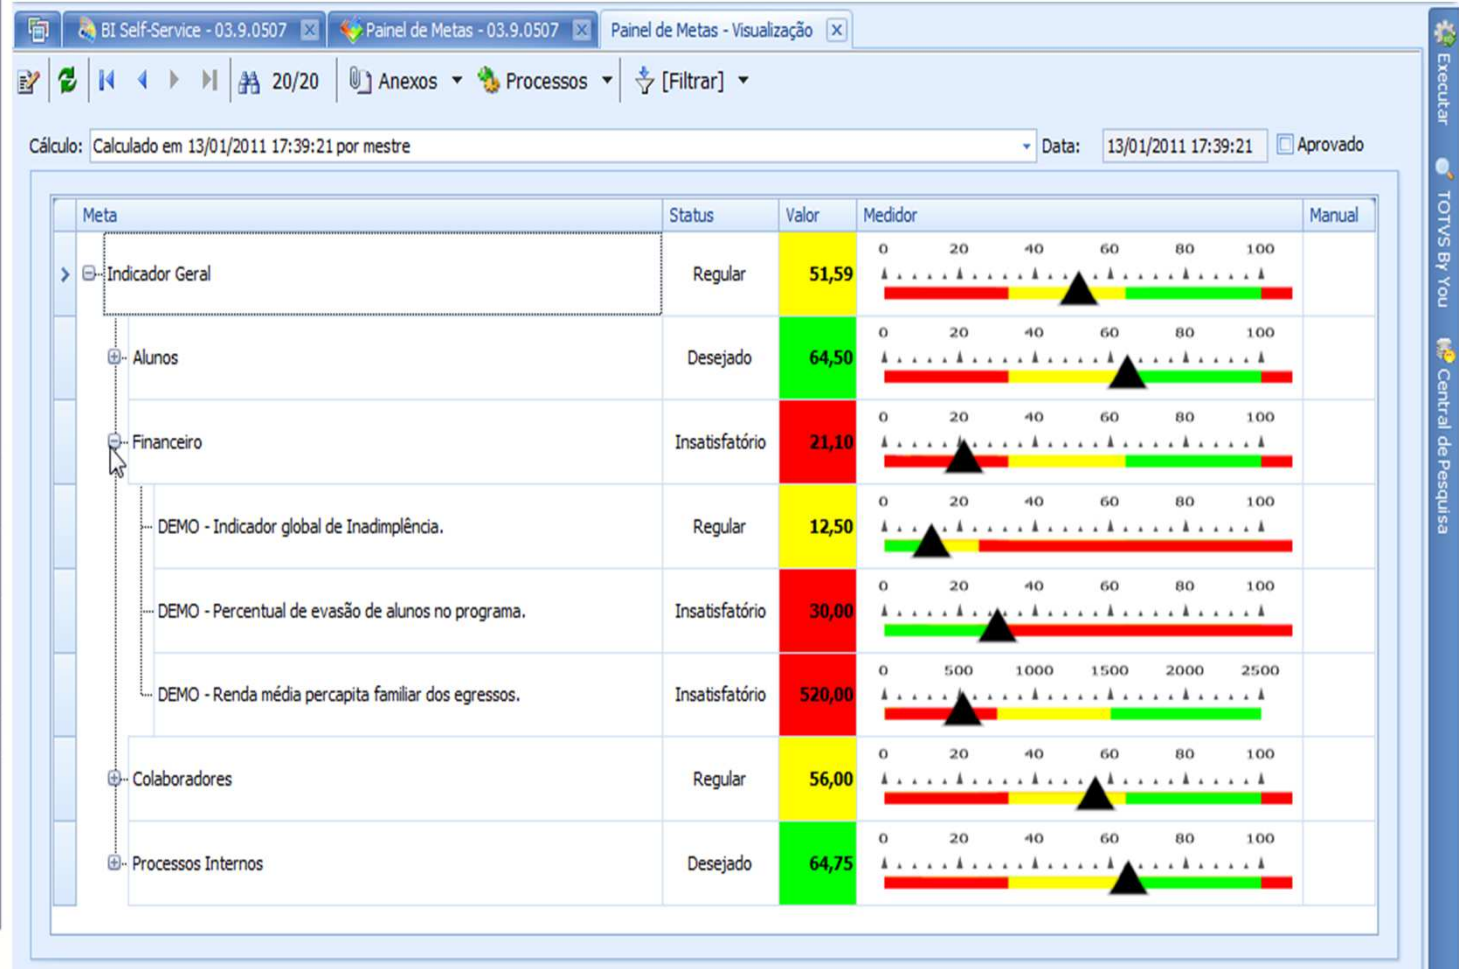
BI Self-Service - 03.9.0507 | Painel de Metas - 03.9.0507 | Painel de Metas - Visualização

20/20 Anexos Processos [Filtrar]

Cálculo: Calculado em 13/01/2011 17:39:21 por mestre Data: 13/01/2011 17:39:21 Aprovado

| Meta | Status | Valor | Medidor | Manual |
|---|---|---|---|---|
| Indicador Geral | Regular | 51,59 | 0 20 40 60 80 100 | |
| Alunos | Desejado | 64,50 | 0 20 40 60 80 100 | |
| Financeiro | Insatisfatório | 21,10 | 0 20 40 60 80 100 | |
| DEMO - Indicador global de Inadimplência. | Regular | 12,50 | 0 20 40 60 80 100 | |
| DEMO - Percentual de evasão de alunos no programa. | Insatisfatório | 30,00 | 0 20 40 60 80 100 | |
| DEMO - Renda média percapita familiar dos egressos. | Insatisfatório | 520,00 | 0 500 1000 1500 2000 2500 | |
| Colaboradores | Regular | 56,00 | 0 20 40 60 80 100 | |
| Processos Internos | Desejado | 64,75 | 0 20 40 60 80 100 | |

Executar
TOTVS By You
Central de Pesquisa